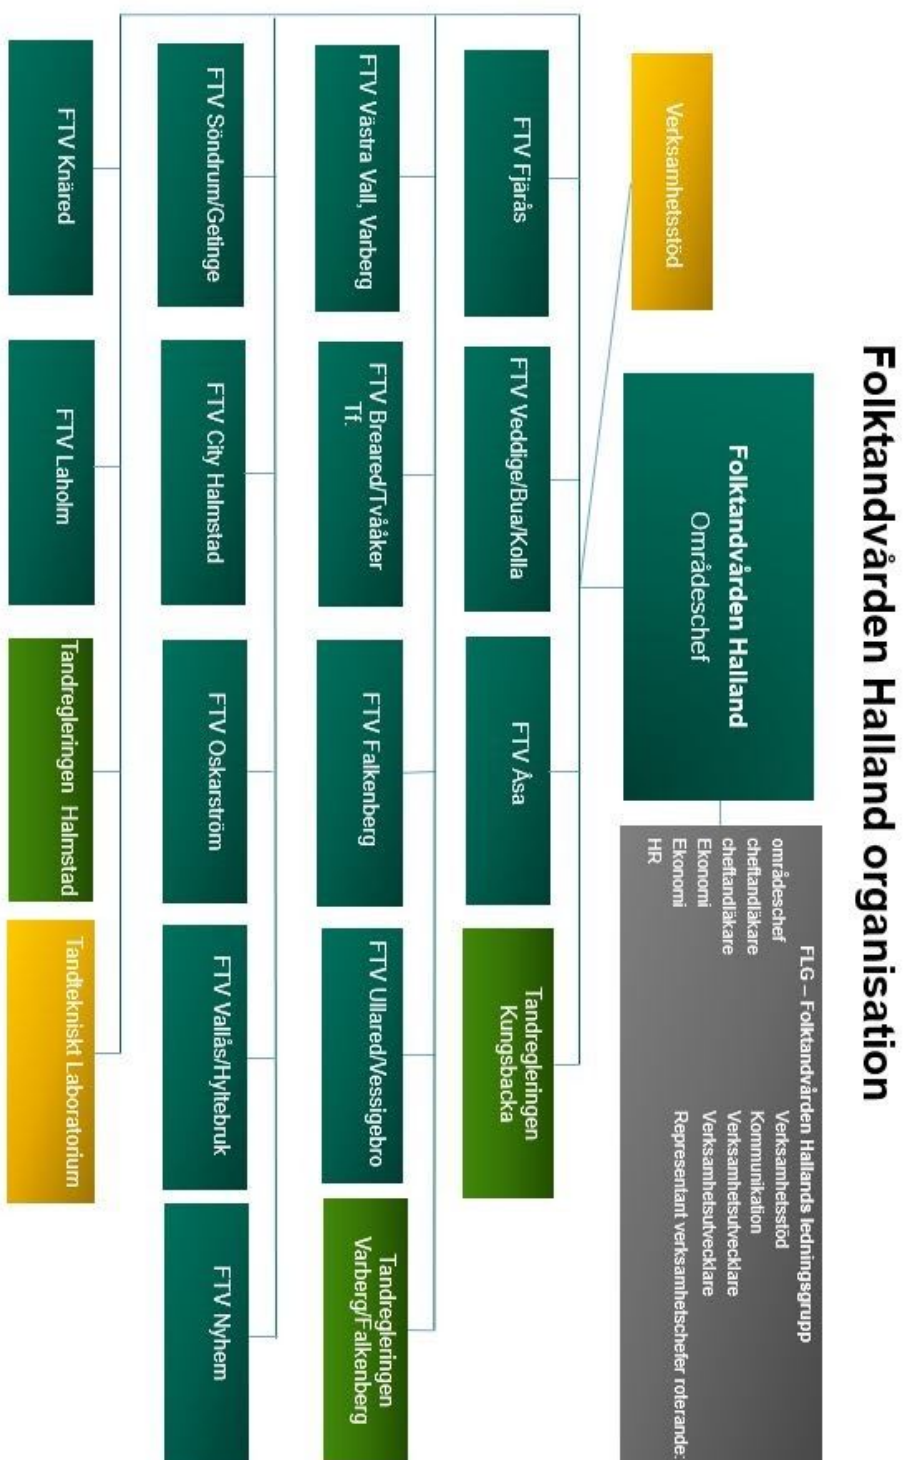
Folktandvården Halland organisation

Folktandvården Halland
Områdeschef

Verksamhetsstöd

FLG – Folktandvården Hallands ledningsgrupp
områdeschef Verksamhetsstöd
cheftandläkare Kommunikation
cheftandläkare Verksamhetsutvecklare
Ekonomi Verksamhetsutvecklare
Ekonomi Representant verksamhetschefer roterande:
HR

FTV Fjärås

FTV Veddige/Bua/Kolla

FTV Åsa

Tandregleringen Kungsbacka

FTV Västra Vall, Varberg

FTV Breared/Tvååker Tf.

FTV Falkenberg

FTV Ullared/Vessigebro

Tandregleringen Varberg/Falkenberg

FTV Söndrum/Getinge

FTV City Halmstad

FTV Oskarström

FTV Vallås/Hyltebruk

FTV Nyhem

FTV Knäred

FTV Laholm

Tandregleringen Halmstad

Tandtekniskt Laboratorium